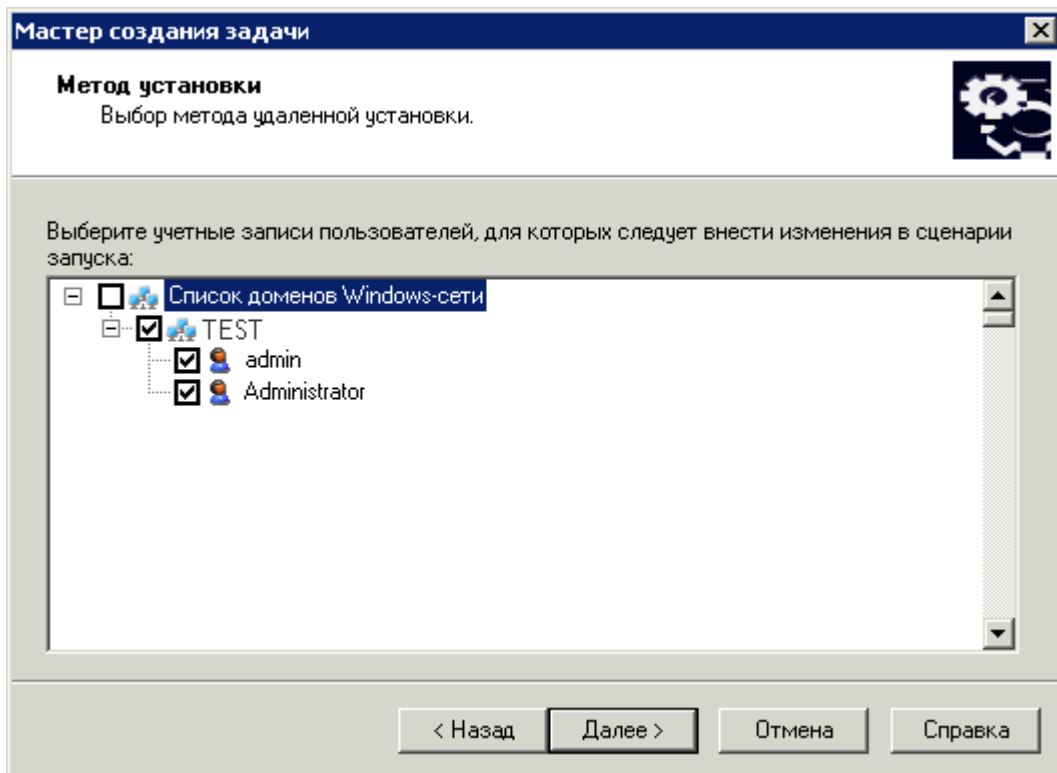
Мастер создания задачи

Метод установки
Выбор метода удаленной установки.

Выберите учетные записи пользователей, для которых следует внести изменения в сценарии запуска:

Список доменов Windows-сети
TEST
admin
Administrator

< Назад
Далее >
Отмена
Справка